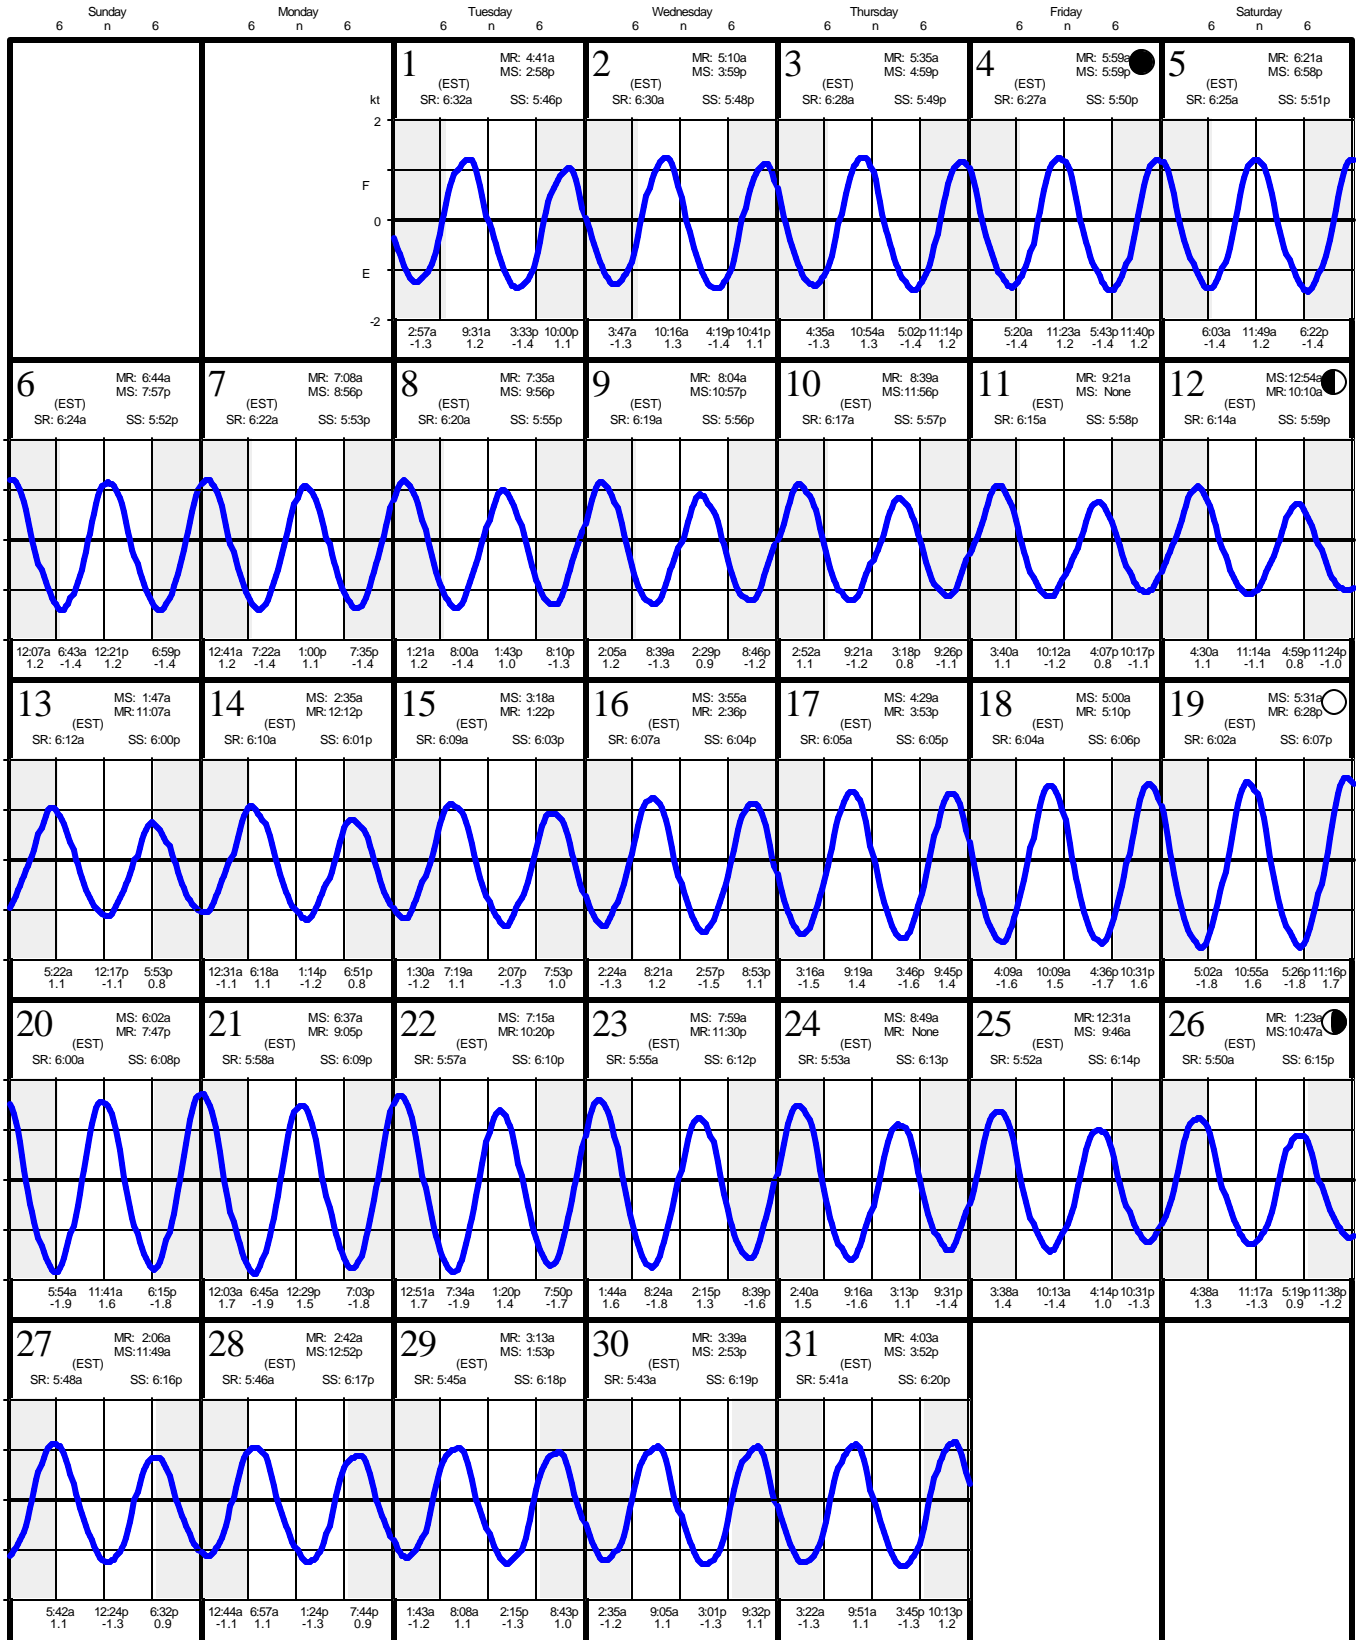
Sunday
6 n 6

Monday
6 n 6

Tuesday
6 n 6

Wednesday
6 n 6

Thursday
6 n 6

Friday
6 n 6

Saturday
6 n 6

kt
2
F
0
E
-2

1 MR: 4:41a MS: 2:58p (EST) SR: 6:32a SS: 5:46p
2:57a -1.3 | 9:31a 1.2 | 3:33p -1.4 | 10:00p 1.1

2 MR: 5:10a MS: 3:59p (EST) SR: 6:30a SS: 5:48p
3:47a -1.3 | 10:16a 1.3 | 4:19p -1.4 | 10:41p 1.1

3 MR: 5:35a MS: 4:59p (EST) SR: 6:28a SS: 5:49p
4:35a -1.3 | 10:54a 1.3 | 5:02p -1.4 | 11:14p 1.2

4 MR: 5:59a MS: 5:59p (EST) SR: 6:27a SS: 5:50p
5:20a -1.4 | 11:23a 1.2 | 5:43p -1.4 | 11:40p 1.2

5 MR: 6:21a MS: 6:58p (EST) SR: 6:25a SS: 5:51p
6:03a -1.4 | 11:49a 1.2 | 6:22p -1.4

6 MR: 6:44a MS: 7:57p (EST) SR: 6:24a SS: 5:52p
12:07a 1.2 | 6:43a -1.4 | 12:21p 1.2 | 6:59p -1.4

7 MR: 7:08a MS: 8:56p (EST) SR: 6:22a SS: 5:53p
12:41a 1.2 | 7:22a -1.4 | 1:00p 1.1 | 7:35p -1.4

8 MR: 7:35a MS: 9:56p (EST) SR: 6:20a SS: 5:55p
1:21a 1.2 | 8:00a -1.4 | 1:43p 1.0 | 8:10p -1.3

9 MR: 8:04a MS:10:57p (EST) SR: 6:19a SS: 5:56p
2:05a 1.2 | 8:39a -1.3 | 2:29p 0.9 | 8:46p -1.2

10 MR: 8:39a MS:11:56p (EST) SR: 6:17a SS: 5:57p
2:52a 1.1 | 9:21a -1.2 | 3:18p 0.8 | 9:26p -1.1

11 MR: 9:21a MS: None (EST) SR: 6:15a SS: 5:58p
3:40a 1.1 | 10:12a -1.2 | 4:07p 0.8 | 10:17p -1.1

12 MS:12:54a MR: 10:10a (EST) SR: 6:14a SS: 5:59p
4:30a 1.1 | 11:14a -1.1 | 4:59p 0.8 | 11:24p -1.0

13 MS: 1:47a MR: 11:07a (EST) SR: 6:12a SS: 6:00p
5:22a 1.1 | 12:17p -1.1 | 5:53p 0.8

14 MS: 2:35a MR: 12:12p (EST) SR: 6:10a SS: 6:01p
12:31a -1.1 | 6:18a 1.1 | 1:14p -1.2 | 6:51p 0.8

15 MS: 3:18a MR: 1:22p (EST) SR: 6:09a SS: 6:03p
1:30a -1.2 | 7:19a 1.1 | 2:07p -1.3 | 7:53p 1.0

16 MS: 3:55a MR: 2:36p (EST) SR: 6:07a SS: 6:04p
2:24a -1.3 | 8:21a 1.2 | 2:57p -1.5 | 8:53p 1.1

17 MS: 4:29a MR: 3:53p (EST) SR: 6:05a SS: 6:05p
3:16a -1.5 | 9:19a 1.4 | 3:46p -1.6 | 9:45p 1.4

18 MS: 5:00a MR: 5:10p (EST) SR: 6:04a SS: 6:06p
4:09a -1.6 | 10:09a 1.5 | 4:36p -1.7 | 10:31p 1.6

19 MS: 5:31a MR: 6:28p (EST) SR: 6:02a SS: 6:07p
5:02a -1.8 | 10:55a 1.6 | 5:26p -1.8 | 11:16p 1.7

20 MS: 6:02a MR: 7:47p (EST) SR: 6:00a SS: 6:08p
5:54a -1.9 | 11:41a 1.6 | 6:15p -1.8

21 MS: 6:37a MR: 9:05p (EST) SR: 5:58a SS: 6:09p
12:03a 1.7 | 6:45a -1.9 | 12:29p 1.5 | 7:03p -1.8

22 MS: 7:15a MR: 10:20p (EST) SR: 5:57a SS: 6:10p
12:51a 1.7 | 7:34a -1.9 | 1:20p 1.4 | 7:50p -1.7

23 MS: 7:59a MR: 11:30p (EST) SR: 5:55a SS: 6:12p
1:44a 1.6 | 8:24a -1.8 | 2:15p 1.3 | 8:39p -1.6

24 MS: 8:49a MR: None (EST) SR: 5:53a SS: 6:13p
2:40a 1.5 | 9:16a -1.6 | 3:13p 1.1 | 9:31p -1.4

25 MR: 12:31a MS: 9:46a (EST) SR: 5:52a SS: 6:14p
3:38a 1.4 | 10:13a -1.4 | 4:14p 1.0 | 10:31p -1.3

26 MR: 1:23a MS: 10:47a (EST) SR: 5:50a SS: 6:15p
4:38a 1.3 | 11:17a -1.3 | 5:19p 0.9 | 11:38p -1.2

27 MR: 2:06a MS: 11:49a (EST) SR: 5:48a SS: 6:16p
5:42a 1.1 | 12:24p -1.3 | 6:32p 0.9

28 MR: 2:42a MS: 12:52p (EST) SR: 5:46a SS: 6:17p
12:44a -1.1 | 6:57a 1.1 | 1:24p -1.3 | 7:44p 0.9

29 MR: 3:13a MS: 1:53p (EST) SR: 5:45a SS: 6:18p
1:43a -1.2 | 8:08a 1.1 | 2:15p -1.3 | 8:43p 1.0

30 MR: 3:39a MS: 2:53p (EST) SR: 5:43a SS: 6:19p
2:35a -1.2 | 9:05a 1.1 | 3:01p -1.3 | 9:32p 1.1

31 MR: 4:03a MS: 3:52p (EST) SR: 5:41a SS: 6:20p
3:22a -1.3 | 9:51a 1.1 | 3:45p -1.3 | 10:13p 1.2